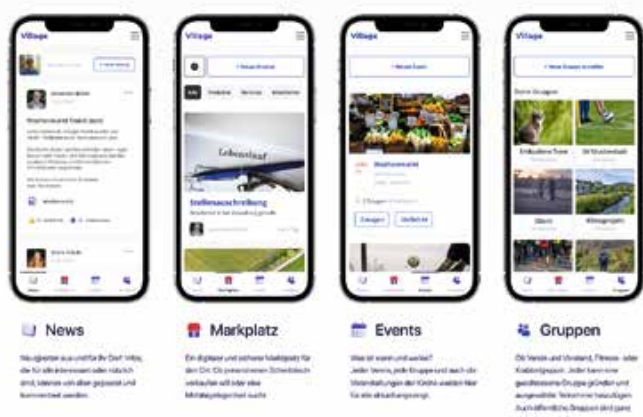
Village

Village

+ Neues Angebot

Village

+ Neues Event

Village

+ Neue Gruppe erstellen

Deine Gruppen

Lebenslauf

Stellenausschreibung

Wochenmarkt

Zusagen

Vielleicht

Wildkatze

Obstwiesen

Klimagruppe

News

Neuigkeiten aus und für Ihr Dorf. Infos, die für alle interessant oder nützlich sind, können von allen gepostet und kommentiert werden.

Markplatz

Ein digitaler und sicherer Marktplatz für Ihren Ort. Ob privat oder gewerblich: Hier wird verkauft, wird oder eine Mitfahrgelegenheit sucht.

Events

Was ist wann und wo los? Jeder Verein, jede Gruppe und auch die Veranstaltungen der Kirche werden hier für alle sichtbar gemacht.

Gruppen

Ob Vereine und Vorstand, Fitness- oder Krabbelgruppe: Jeder kann eine geschlossene Gruppe gründen und ausgewählte Teilnehmer hinzufügen. Auch öffentliche Gruppen sind ganz